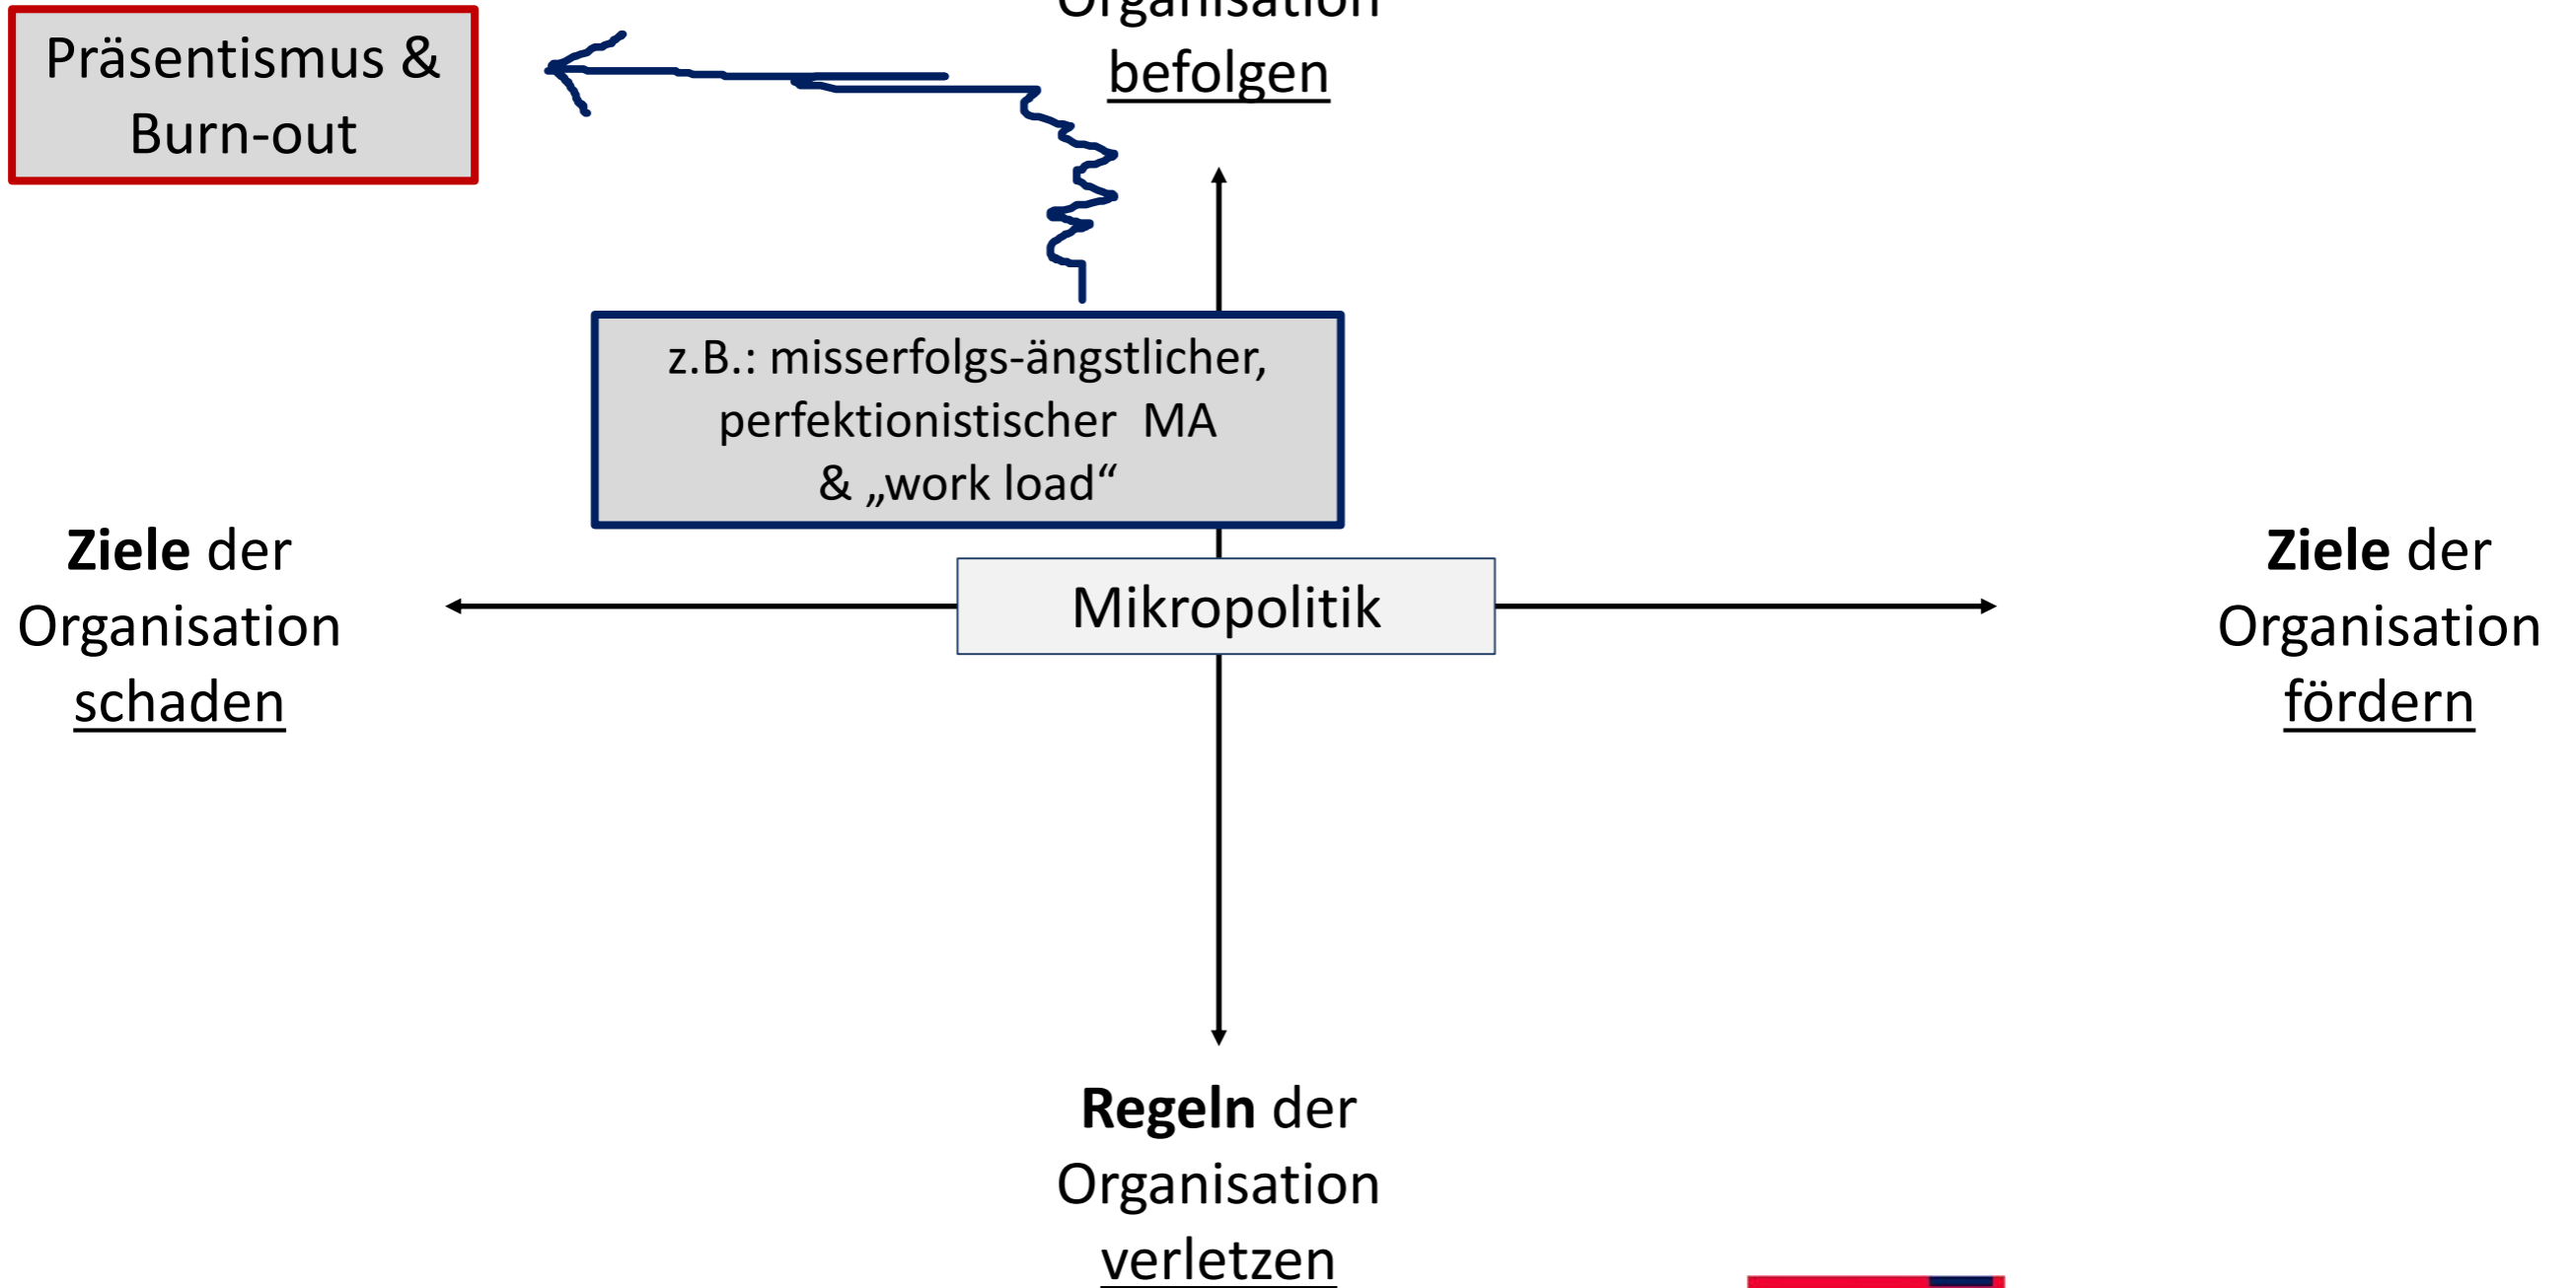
Präsentismus & Burn-out

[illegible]

befolgen

z.B.: misserfolgs-ängstlicher, perfektionistischer MA & „work load“

**Ziele** der Organisation schaden

Mikropolitik

**Ziele** der Organisation fördern

**Regeln** der Organisation verletzen